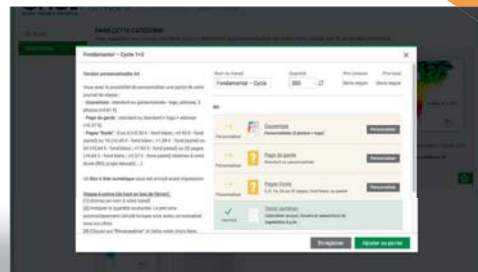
Fondamental – Cycle 1+2

Version personnalisable A4

Nom du manuel
Fondamental – Cycle
Quantité
300

Couverture
Personnaliser

Page de garde
Personnaliser

Pages École
Personnaliser

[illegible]

Enregistrer
Ajouter au panier